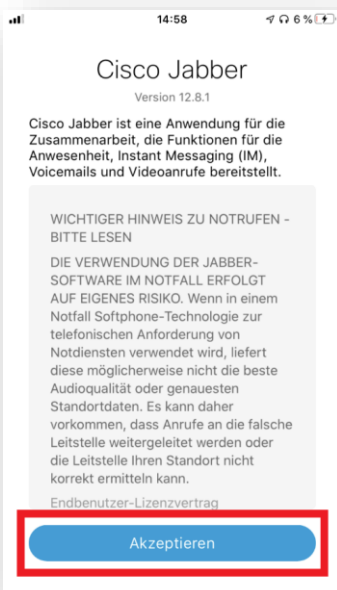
14:58
6 %

Cisco Jabber

Version 12.8.1

Cisco Jabber ist eine Anwendung für die Zusammenarbeit, die Funktionen für die Anwesenheit, Instant Messaging (IM), Voicemails und Videoanrufe bereitstellt.

WICHTIGER HINWEIS ZU NOTRUFEN - BITTE LESEN

DIE VERWENDUNG DER JABBER-SOFTWARE IM NOTFALL ERFOLGT AUF EIGENES RISIKO. Wenn in einem Notfall Softphone-Technologie zur telefonischen Anforderung von Notdiensten verwendet wird, liefert diese möglicherweise nicht die beste Audioqualität oder genauesten Standortdaten. Es kann daher vorkommen, dass Anrufe an die falsche Leitstelle weitergeleitet werden oder die Leitstelle Ihren Standort nicht korrekt ermitteln kann.

Endbenutzer-Lizenzvertrag

Akzeptieren